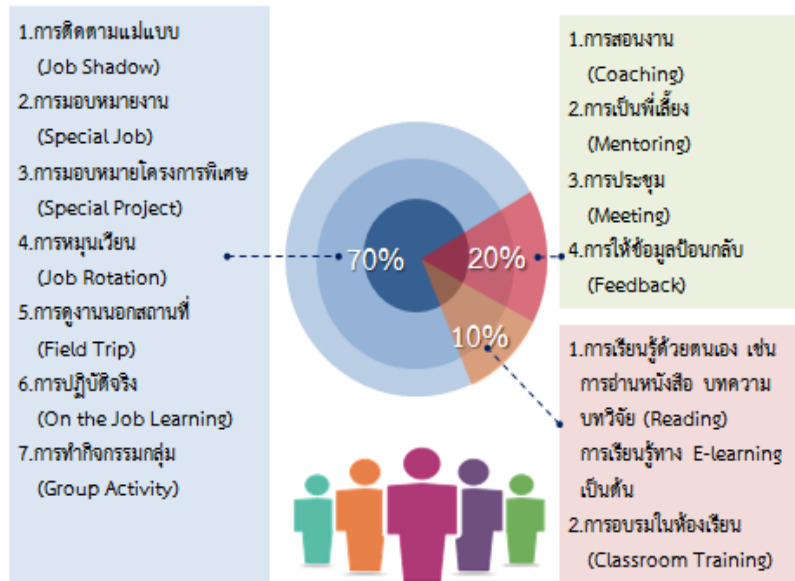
1.การติดตามแม่แบบ
(Job Shadow)
2.การมอบหมายงาน
(Special Job)
3.การมอบหมายโครงการพิเศษ
(Special Project)
4.การหมุนเวียน
(Job Rotation)
5.การดูงานนอกสถานที่
(Field Trip)
6.การปฏิบัติจริง
(On the Job Learning)
7.การทำกิจกรรมกลุ่ม
(Group Activity)

70%

20%

10%

1.การสอนงาน
(Coaching)
2.การเป็นพี่เลี้ยง
(Mentoring)
3.การประชุม
(Meeting)
4.การให้ข้อมูลป้อนกลับ
(Feedback)

1.การเรียนรู้ด้วยตนเอง เช่น การอ่านหนังสือ บทความ บทวิจัย (Reading) การเรียนรู้ทาง E-learning เป็นต้น
2.การอบรมในห้องเรียน
(Classroom Training)